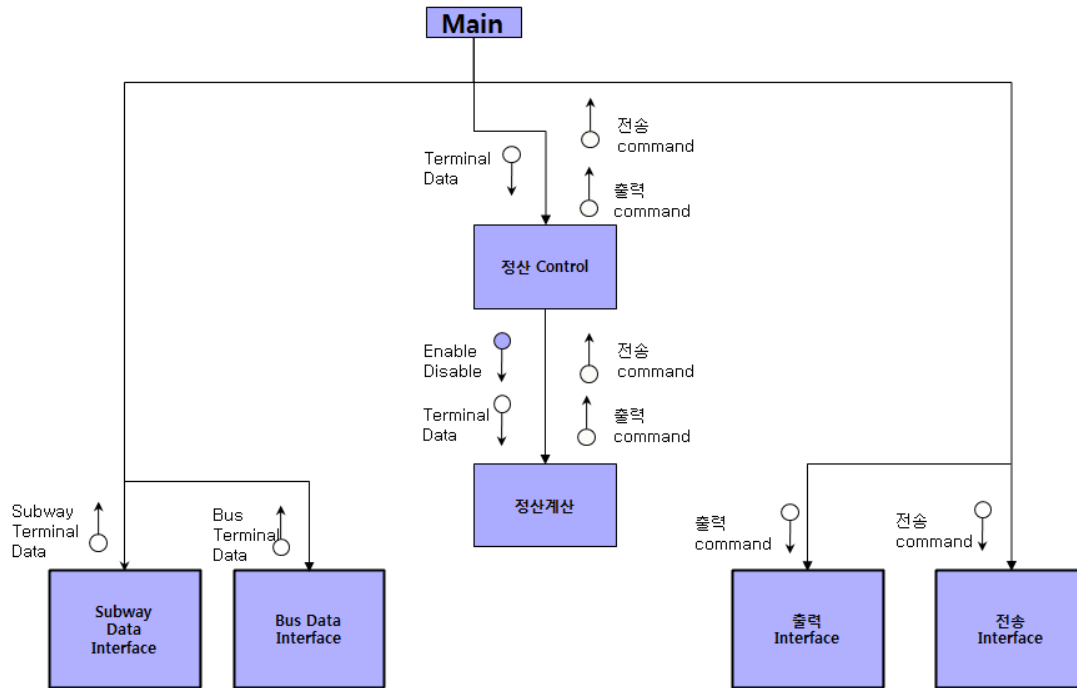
Main

Terminal Data

전송 command

출력 command

정산 Control

Enable Disable

Terminal Data

전송 command

출력 command

정산계산

Subway Terminal Data

Bus Terminal Data

출력 command

전송 command

Subway Data Interface

Bus Data Interface

출력 Interface

전송 Interface